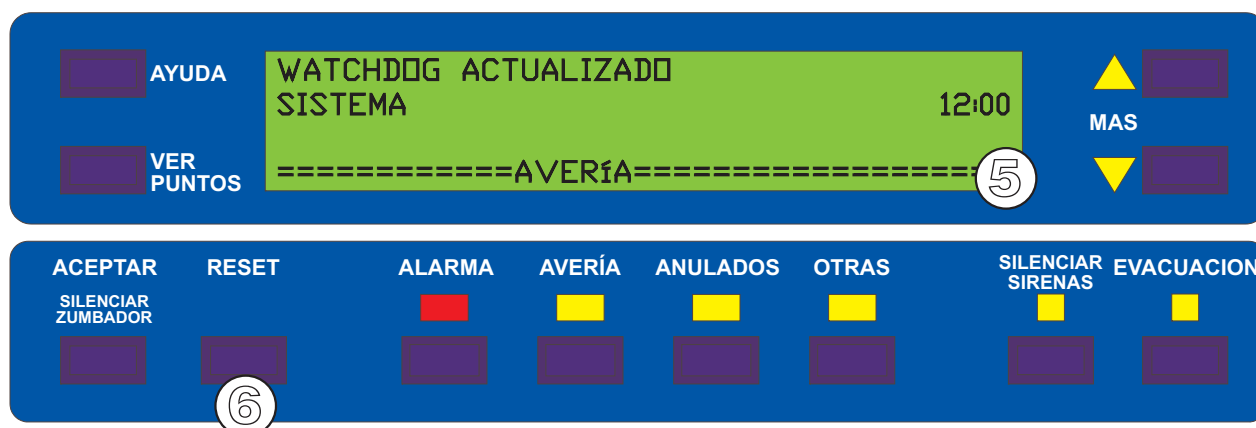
AYUDA

VER PUNTOS

WATCHDOG ACTUALIZADO
SISTEMA 12:00

============AVERÍA=================

5

MAS

ACEPTAR

SILENCIAR ZUMBADOR

RESET

6

ALARMA

AVERÍA

ANULADOS

OTRAS

SILENCIAR SIRENAS

EVACUACION